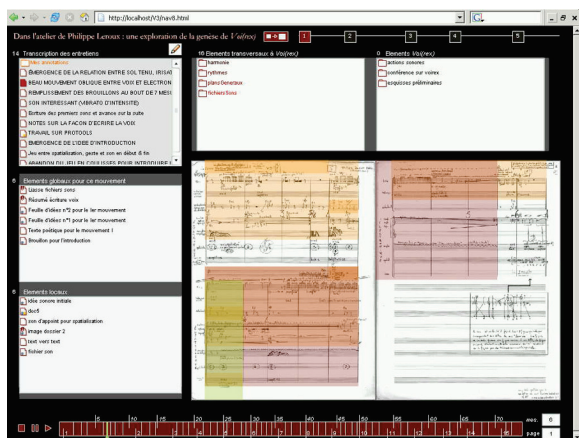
http://localhost/V3/nav8.html

Dans l'atelier de Philippe Leroux : une exploration de la genèse de *Voi(rex)*

1 2 3 4 5

14 Transcription des entretiens

Mes annotations

EMERGENCE DE LA RELATION ENTRE SOL TENU, IRISAT

BEAU MOUVEMENT OBLIQUE ENTRE VOIX ET ELECTRON

REMPLISSEMENT DES BROUILLONS AU BOUT DE 7 MESU

SON INTERESSANT (VIBRATO D'INTENSITE)

Ecriture des premiers sons et avance sur la suite

NOTES SUR LA FACON D'ECRIRE LA VOIX

TRAVAIL SUR PROTOOLS

EMERGENCE DE L'IDEE D'INTRODUCTION

Jeu entre spatialization, geste et son en début & fin

ABANDON DU JEU EN COULISSES POUR INTRODUIRE L

16 Elements transversaux à Voi(rex)

harmonie

rythmes

plans Generaux

fichiers Sons

0 Elements Voi(rex)

actions sonores

conférence sur voirex

esquisses préliminaires

6 Elements globaux pour ce mouvement

Liaison fichiers sons

Résumé écriture voix

Feuille d'idées n°2 pour le 1er mouvement

Feuille d'idées n°1 pour le 1er mouvement

Texte poétique pour le mouvement 1

Brouillon pour l'introduction

8 Elements locaux

idée sonore initiale

doc5

son d'appoint pour spatialization

image dossier 2

text vers text

fichier son

5 10 15 20 25 30 35 40 45 50 55 60 65 70

mes. 0

page 1